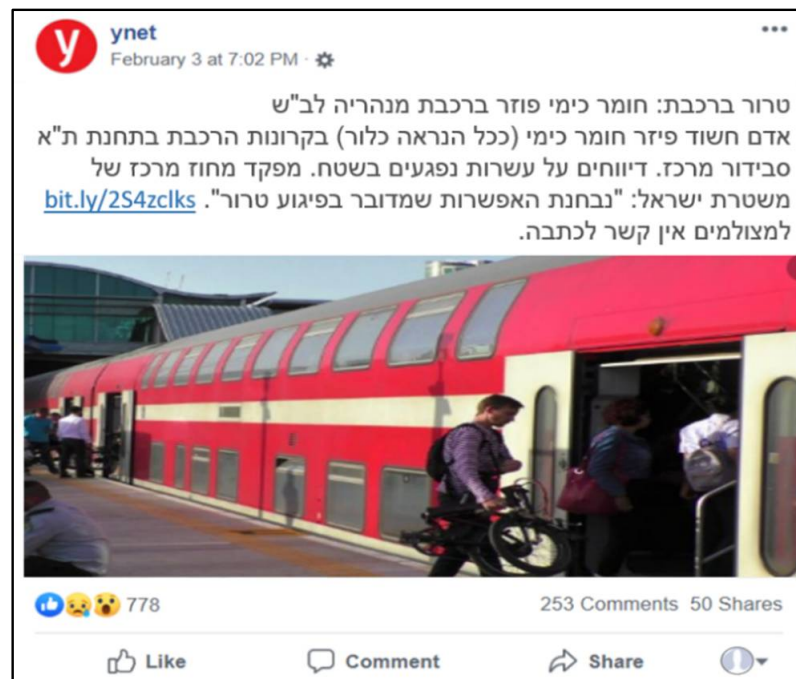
y
ynet
February 3 at 7:02 PM ·

טרור ברכבת: חומר כימי פוזר ברכבת מנהריה לב"ש
אדם חשוד פיזר חומר כימי (ככל הנראה כלור) בקרונות הרכבת בתחנת ת"א סבידור מרכז. דיווחים על עשרות נפגעים בשטח. מפקד מחוז מרכז של משטרת ישראל: "נבחנת האפשרות שמדובר בפיגוע טרור". bit.ly/2S4zclks
למצולמים אין קשר לכתבה.

778
253 Comments 50 Shares
Like
Comment
Share